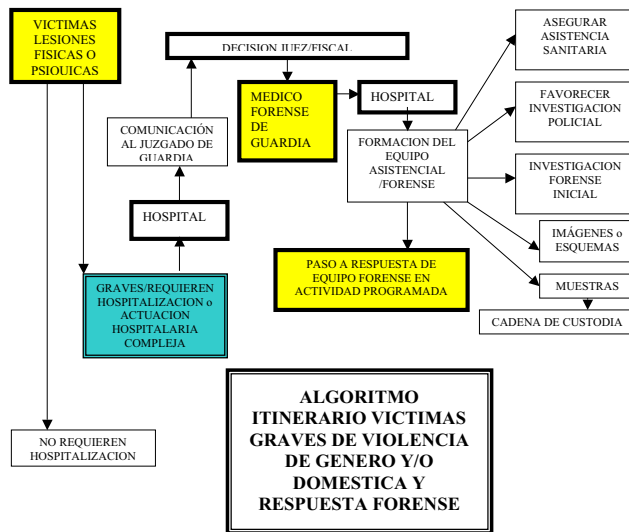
VICTIMAS LESIONES FISICAS O PSIQUICAS

DECISION JUEZ/FISCAL

MEDICO FORENSE DE GUARDIA

HOSPITAL

COMUNICACIÓN AL JUZGADO DE GUARDIA

HOSPITAL

GRAVES/REQUIEREN HOSPITALIZACION o ACTUACION HOSPITALARIA COMPLEJA

FORMACION DEL EQUIPO ASISTENCIAL /FORENSE

ASEGURAR ASISTENCIA SANITARIA

FAVORECER INVESTIGACION POLICIAL

INVESTIGACION FORENSE INICIAL

IMÁGENES o ESQUEMAS

MUESTRAS

CADENA DE CUSTODIA

PASO A RESPUESTA DE EQUIPO FORENSE EN ACTIVIDAD PROGRAMADA

NO REQUIEREN HOSPITALIZACION

ALGORITMO ITINERARIO VICTIMAS GRAVES DE VIOLENCIA DE GENERO Y/O DOMESTICA Y RESPUESTA FORENSE